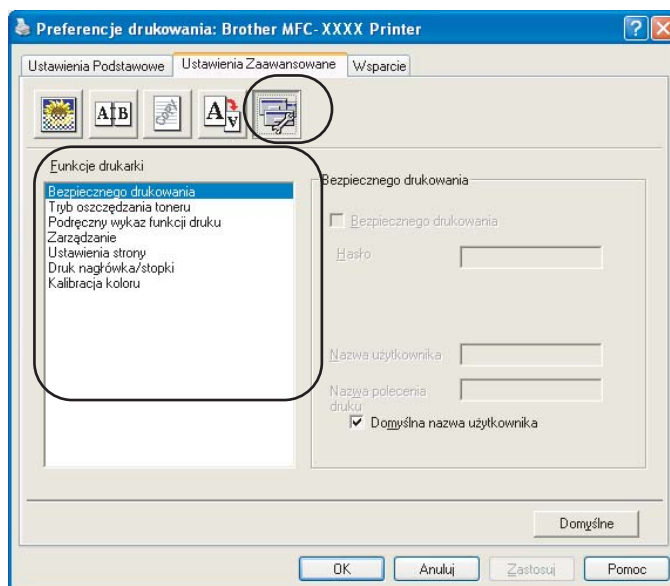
Preferencje drukowania: Brother MFC-XXXX Printer

Ustawienia Podstawowe | Ustawienia Zaawansowane | Wsparcie

A|B

Funkcje drukarki

Bezpiecznego drukowania
Tryb oszczędzania toneru
Podręczny wykaz funkcji druku
Zarządzanie
Ustawienia strony
Druk nagłówka/stopki
Kalibracja koloru

Bezpiecznego drukowania

Bezpiecznego drukowania

Hasło

Nazwa użytkownika

Nazwa polecenia druku

Domyślna nazwa użytkownika

Domyślne

OK | Anuluj | Zastosuj | Pomoc